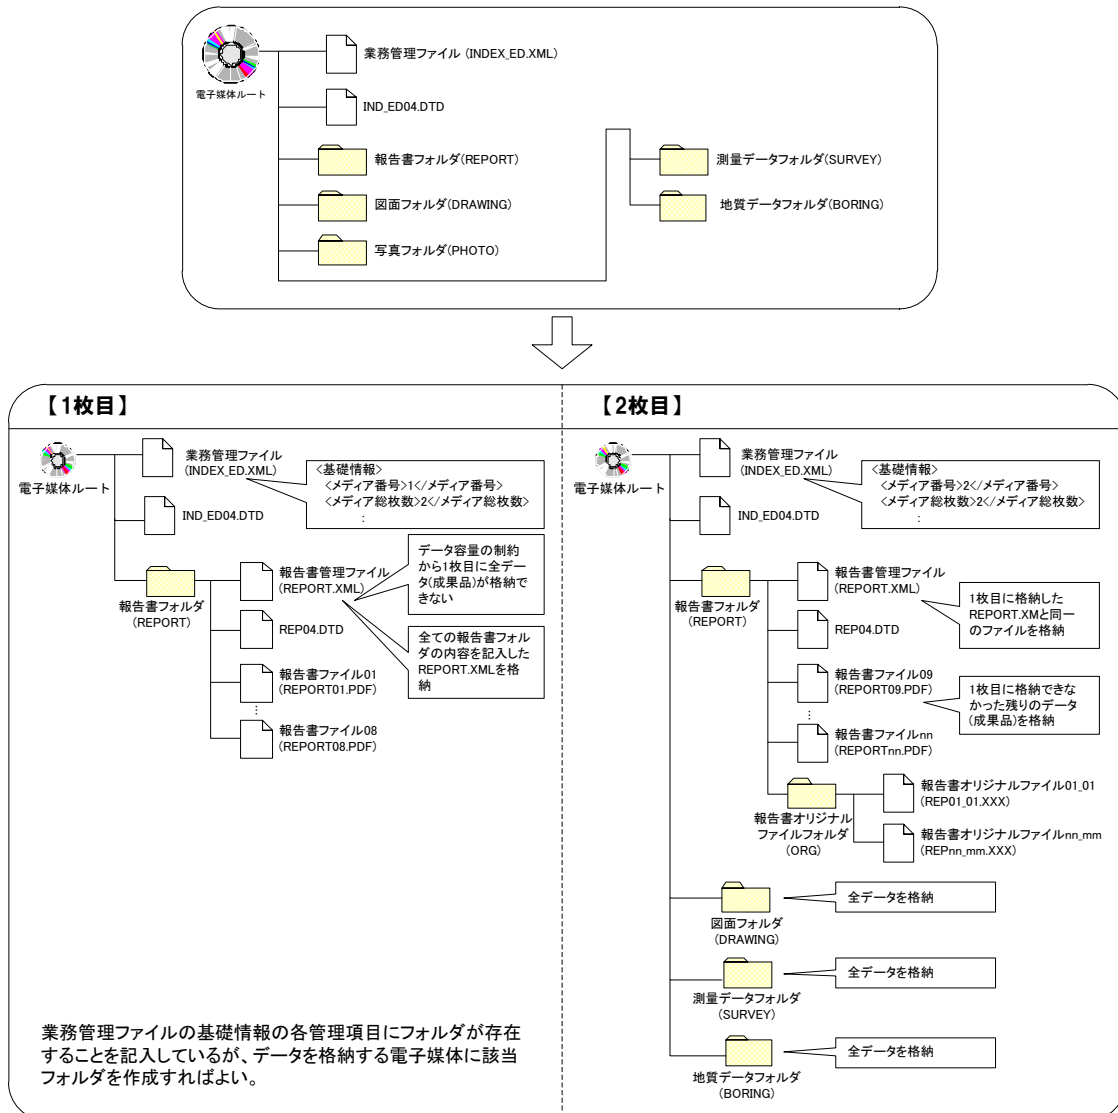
電子媒体ルート

業務管理ファイル (INDEX_ED.XML)

IND_ED04.DTD

報告書フォルダ(REPORT)

図面フォルダ(DRAWING)

写真フォルダ(PHOTO)

測量データフォルダ(SURVEY)

地質データフォルダ(BORING)

【1枚目】

電子媒体ルート

業務管理ファイル (INDEX_ED.XML)

<基礎情報>
<メディア番号>1</メディア番号>
<メディア総枚数>2</メディア総枚数>
:

IND_ED04.DTD

報告書フォルダ (REPORT)

報告書管理ファイル (REPORT.XML)

データ容量の制約から1枚目に全データ(成果品)が格納できない

全ての報告書フォルダの内容を記入したREPORT.XMLを格納

REP04.DTD

報告書ファイル01 (REPORT01.PDF)

:

報告書ファイル08 (REPORT08.PDF)

業務管理ファイルの基礎情報の各管理項目にフォルダが存在することを記入しているが、データを格納する電子媒体に該当フォルダを作成すればよい。

【2枚目】

電子媒体ルート

業務管理ファイル (INDEX_ED.XML)

<基礎情報>
<メディア番号>2</メディア番号>
<メディア総枚数>2</メディア総枚数>
:

IND_ED04.DTD

報告書フォルダ (REPORT)

報告書管理ファイル (REPORT.XML)

1枚目に格納したREPORT.XMと同一のファイルを格納

REP04.DTD

報告書ファイル09 (REPORT09.PDF)

1枚目に格納できなかった残りのデータ(成果品)を格納

:

報告書ファイルnn (REPORTnn.PDF)

報告書オリジナルファイルフォルダ (ORG)

報告書オリジナルファイル01_01 (REP01_01.XXX)

報告書オリジナルファイルnn_mm (REPnn_mm.XXX)

図面フォルダ (DRAWING)

全データを格納

測量データフォルダ (SURVEY)

全データを格納

地質データフォルダ (BORING)

全データを格納